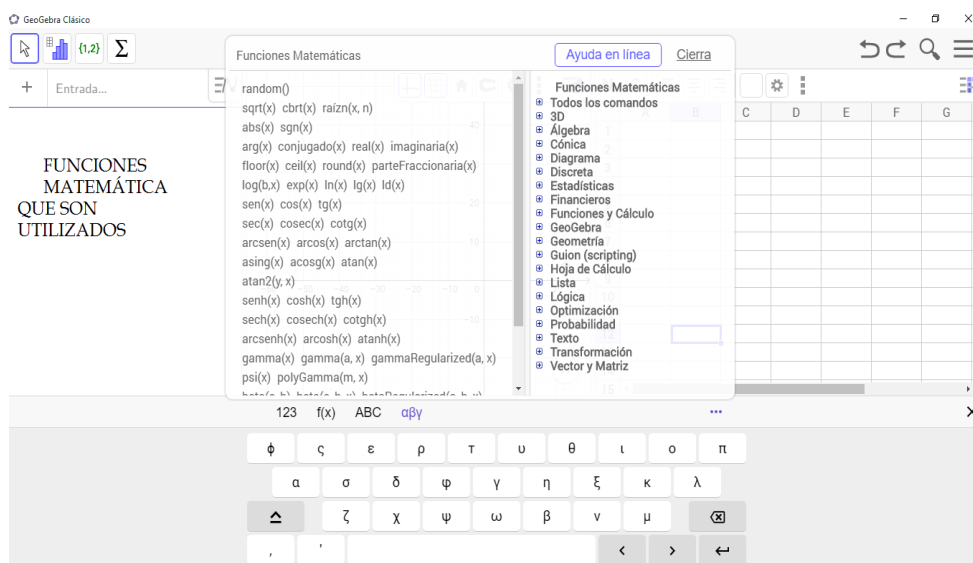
GeoGebra Clásico

{1,2} Σ

+ Entrada...

FUNCIONES MATEMÁTICA QUE SON UTILIZADOS

Funciones Matemáticas
Ayuda en línea Cierra

random()
sqrt(x) cbrt(x) raízn(x, n)
abs(x) sgn(x)
arg(x) conjugado(x) real(x) imaginaria(x)
floor(x) ceil(x) round(x) parteFraccionaria(x)
log(b,x) exp(x) ln(x) lg(x) ld(x)
sen(x) cos(x) tg(x)
sec(x) cosec(x) cotg(x)
arcsen(x) arcos(x) arctan(x)
asing(x) acosg(x) atan(x)
atan2(y, x)
senh(x) cosh(x) tgh(x)
sech(x) cosech(x) cotgh(x)
arcsenh(x) arcosh(x) atanh(x)
gamma(x) gamma(a, x) gammaRegularized(a, x)
psi(x) polyGamma(m, x)
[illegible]

Funciones Matemáticas
Todos los comandos
3D
Álgebra
Cónica
Diagrama
Discreta
Estadísticas
Financieros
Funciones y Cálculo
GeoGebra
Geometría
Guion (scripting)
Hoja de Cálculo
Lista
Lógica
Optimización
Probabilidad
Texto
Transformación
Vector y Matriz

C D E F G

123 f(x) ABC αβγ ...

ϕ ς ε ρ τ υ θ ι ο π
α σ δ φ γ η ξ κ λ
ζ χ ψ ω β ν μ
, '